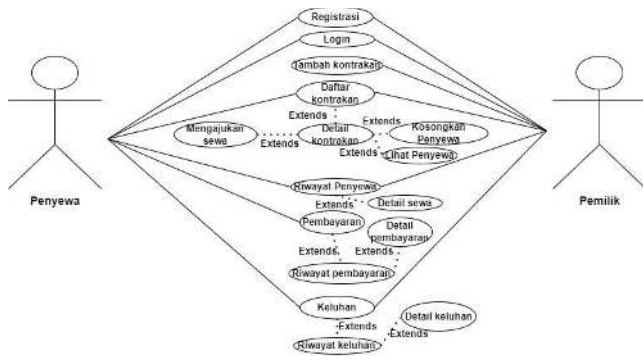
Registrasi
Login
Tambah kontrakan
Daftar kontrakan
Extends
Mengajukan sewa
Extends
Detail kontrakan
Extends
Kosongkan Penyewa
Extends
Lihat Penyewa
Riwayat Penyewa
Extends
Detail sewa
Pembayaran
Detail pembayaran
Extends
Extends
Riwayat pembayaran
Keluhan
Extends
Detail keluhan
Extends
Riwayat keluhan
Penyewa
Pemilik